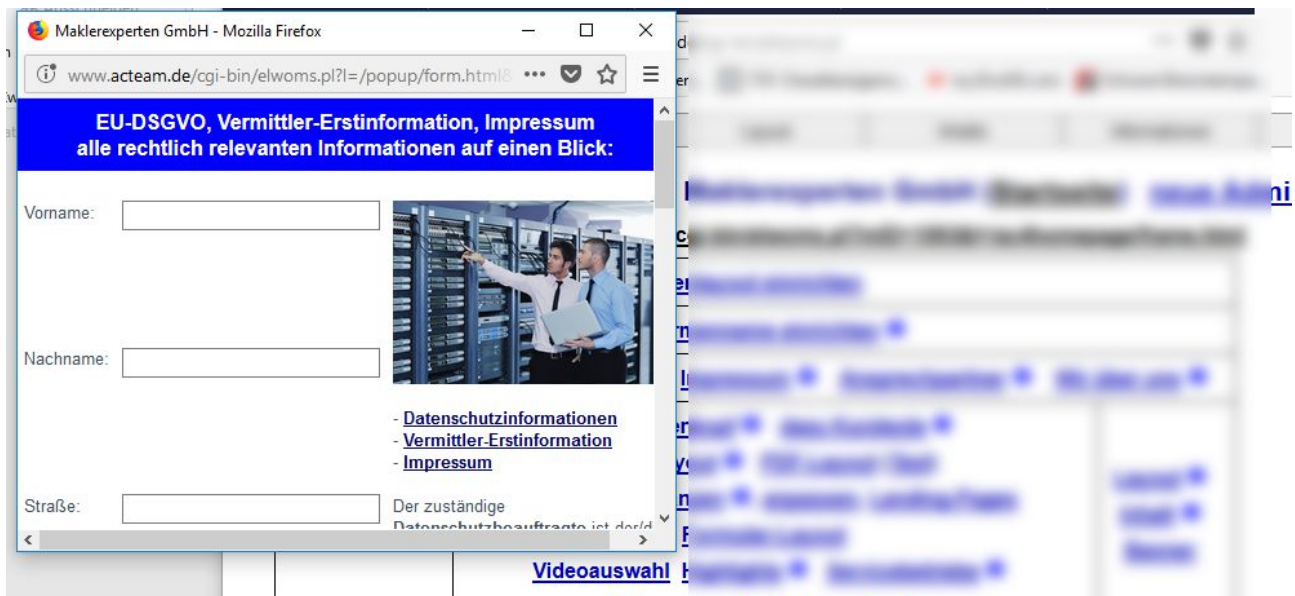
Maklerexperten GmbH - Mozilla Firefox

www.acteam.de/cgi-bin/elwoms.pl?l=/popup/form.html

EU-DSGVO, Vermittler-Erstinformation, Impressum
alle rechtlich relevanten Informationen auf einen Blick:

Vorname:

Nachname:

Straße:

- Datenschutzinformationen
- Vermittler-Erstinformation
- Impressum

Der zuständige Datenschutzbeauftragte ist der/d

Videoauswahl